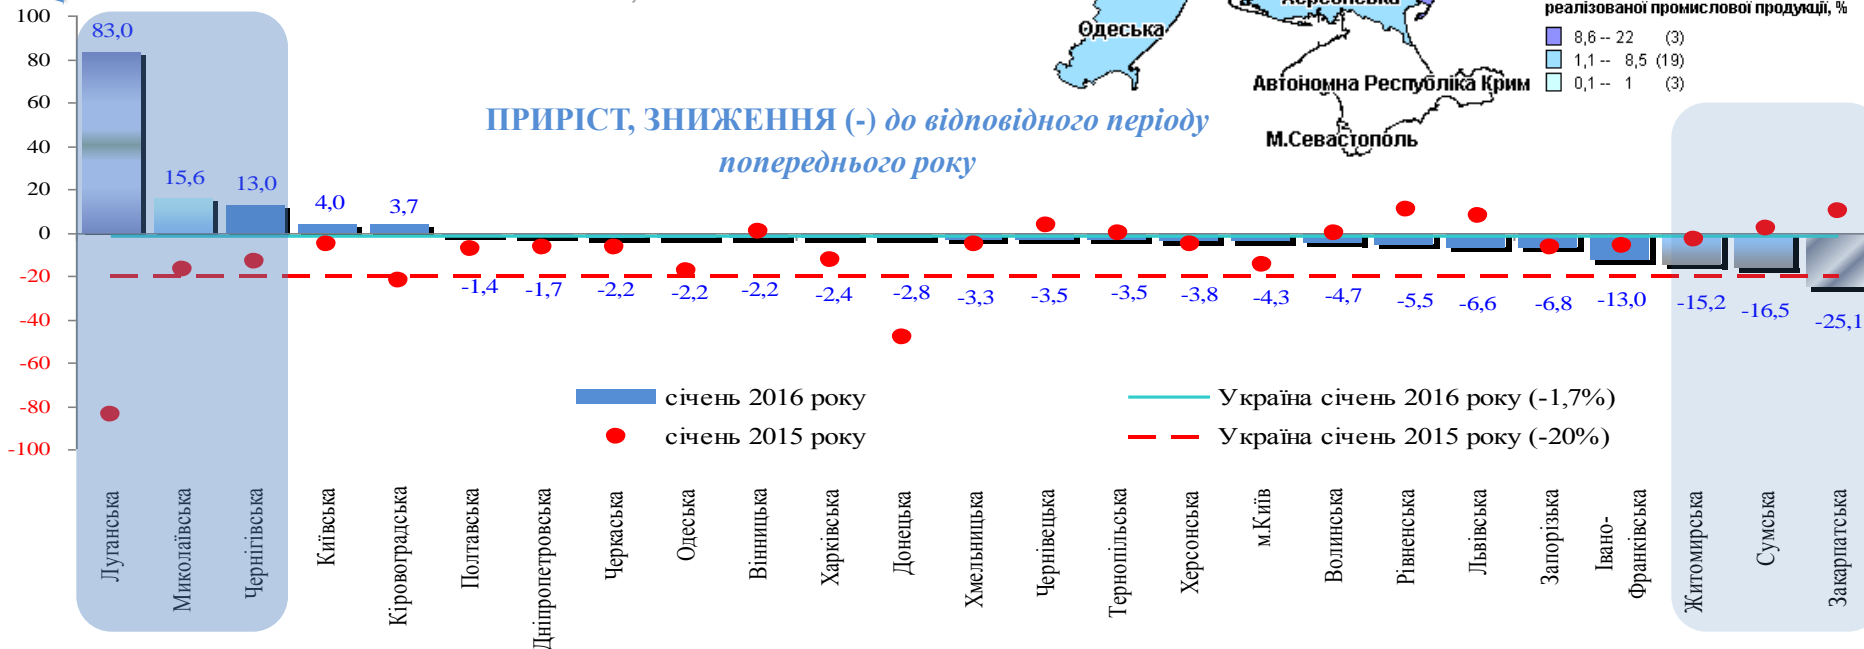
100
80
60
40
20
0
-20
-40
-60
-80
-100

Одеська
Херсонська
Автономна Республіка Крим
М.Севастополь

реалізованої промислової продукції, %
8,6 -- 22 (3)
1,1 -- 8,5 (19)
0,1 -- 1 (3)

ПРИРІСТ, ЗНИЖЕННЯ (-) до відповідного періоду попереднього року

83,0
15,6
13,0
4,0
3,7
-1,4
-1,7
-2,2
-2,2
-2,2
-2,4
-2,8
-3,3
-3,5
-3,5
-3,8
-4,3
-4,7
-5,5
-6,6
-6,8
-13,0
-15,2
-16,5
-25,1

січень 2016 року
січень 2015 року
Україна січень 2016 року (-1,7%)
Україна січень 2015 року (-20%)

Луганська
Миколаївська
Чернігівська
Київська
Кіровоградська
Полтавська
Дніпропетровська
Черкаська
Одеська
Вінницька
Харківська
Донецька
Хмельницька
Чернівецька
Тернопільська
Херсонська
м.Київ
Волинська
Рівненська
Львівська
Запорізька
Івано-Франківська
Житомирська
Сумська
Закарпатська